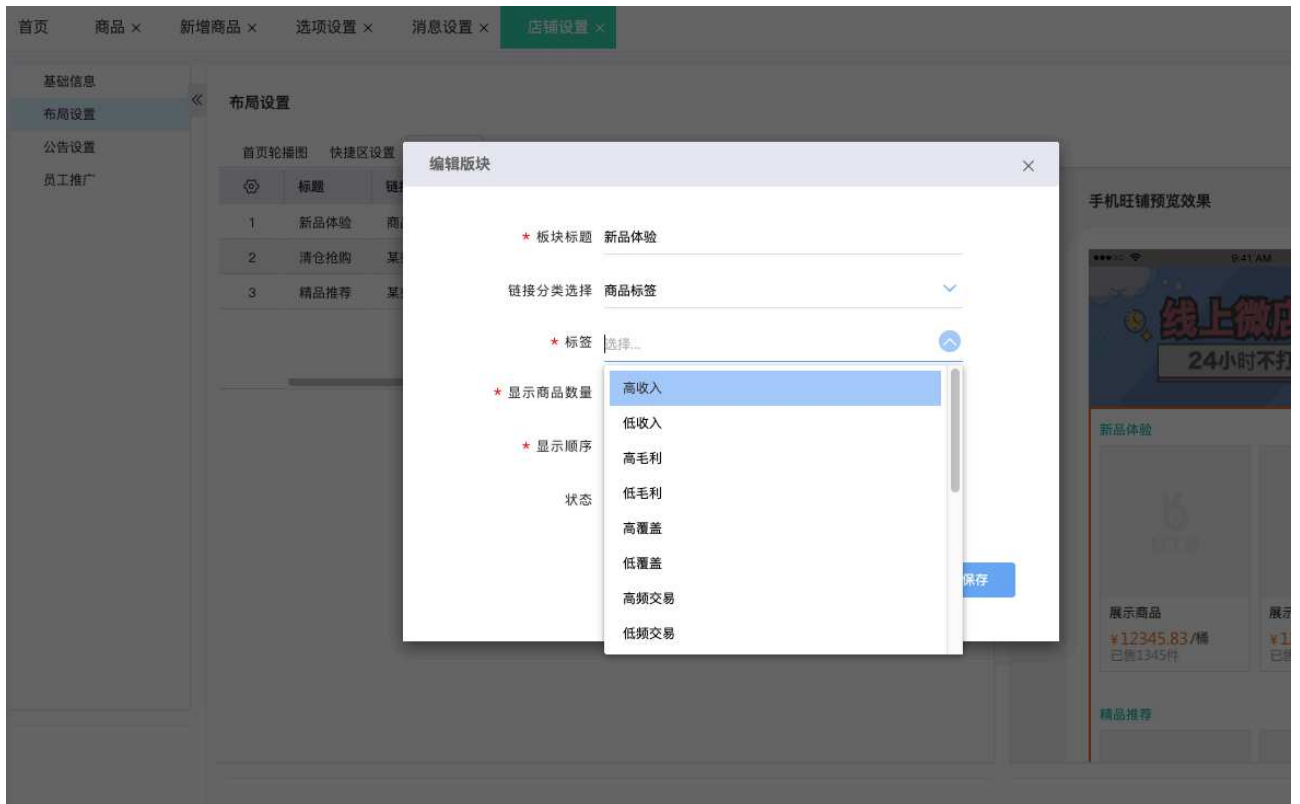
首页 商品 × 新增商品 × 选项设置 × 消息设置 × 店铺设置 ×

基础信息
布局设置
公告设置
员工推广

布局设置

首页轮播图 快捷区设置

| | 标题 | 链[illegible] |
|---|---|---|
| 1 | 新品体验 | 商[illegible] |
| 2 | 清仓抢购 | 某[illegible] |
| 3 | 精品推荐 | 某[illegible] |

编辑版块 ×

* 板块标题 新品体验

链接分类选择 商品标签

* 标签 选择...

* 显示商品数量

* 显示顺序

状态

高收入
低收入
高毛利
低毛利
高覆盖
低覆盖
高频交易
低频交易

保存

手机旺铺预览效果

9:41 AM

线上微店
24小时不打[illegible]

新品体验

展示商品
¥12345.83/桶
已售1345件

展示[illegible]
¥1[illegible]
已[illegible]

精品推荐